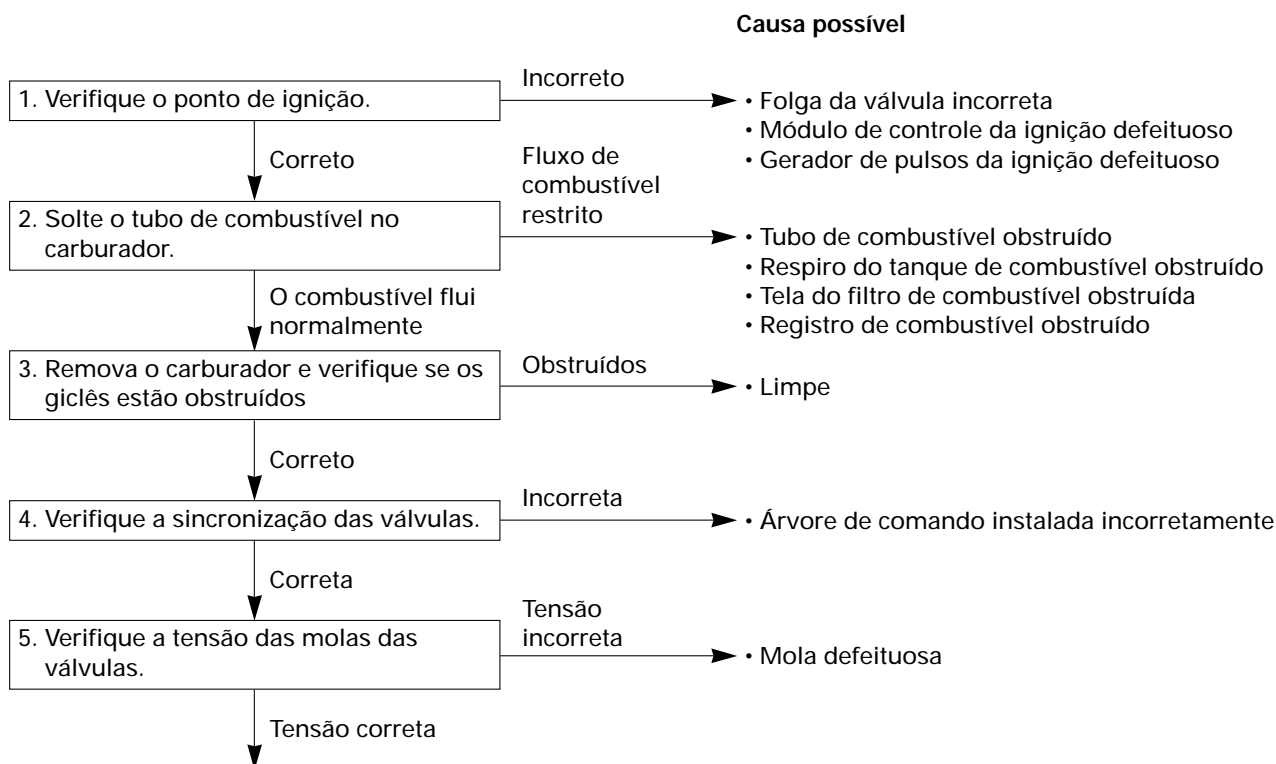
Causa possível

1. Verifique o ponto de ignição.

Incorreto

• Folga da válvula incorreta
• Módulo de controle da ignição defeituoso
• Gerador de pulsos da ignição defeituoso

Correto

2. Solte o tubo de combustível no carburador.

Fluxo de combustível restrito

• Tubo de combustível obstruído
• Respiro do tanque de combustível obstruído
• Tela do filtro de combustível obstruída
• Registro de combustível obstruído

O combustível flui normalmente

3. Remova o carburador e verifique se os giclês estão obstruídos

Obstruídos

• Limpe

Correto

4. Verifique a sincronização das válvulas.

Incorreta

• Árvore de comando instalada incorretamente

Correta

5. Verifique a tensão das molas das válvulas.

Tensão incorreta

• Mola defeituosa

Tensão correta